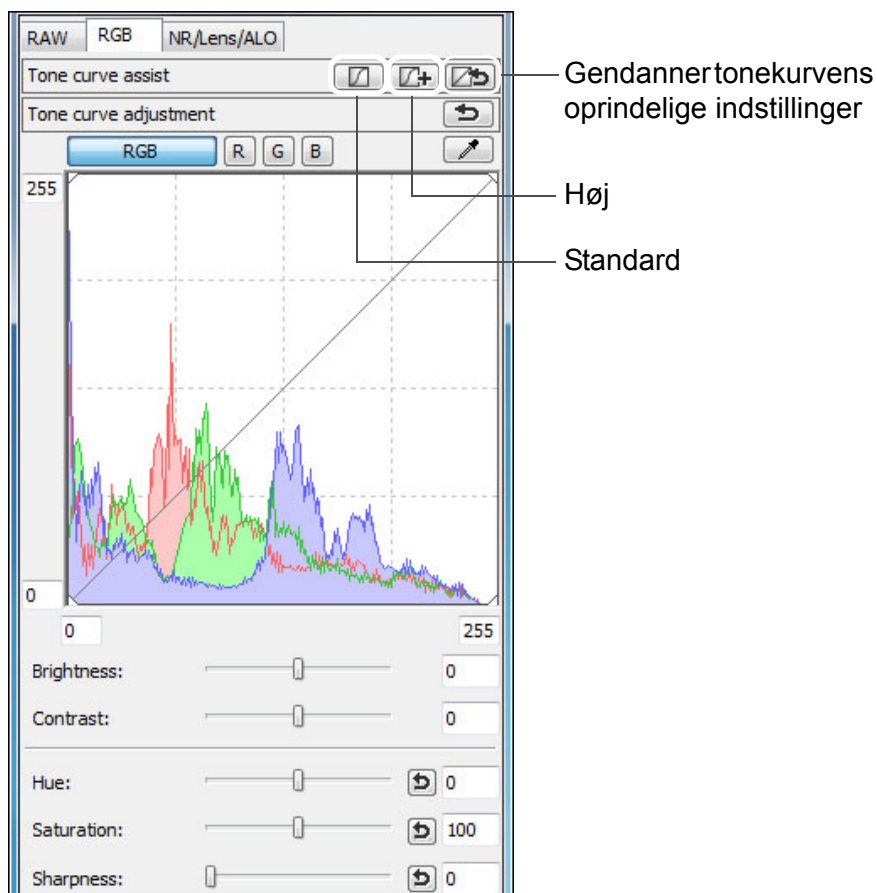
RAW RGB NR/Lens/ALO

Tone curve assist

Tone curve adjustment

RGB R G B

255

0

0

255

Brightness: 0

Contrast: 0

Hue: 0

Saturation: 100

Sharpness: 0

Gendanner tonekurvens oprindelige indstillinger

Høj

Standard